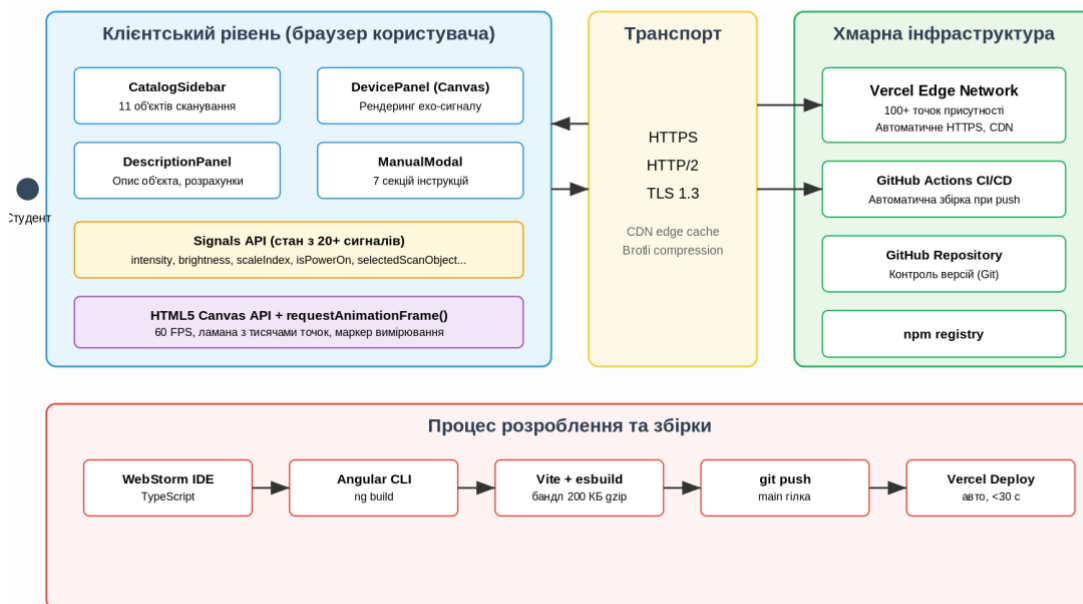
Клієнтський рівень (браузер користувача)

CatalogSidebar
11 об'єктів сканування

DevicePanel (Canvas)
Рендеринг ехо-сигналу

DescriptionPanel
Опис об'єкта, розрахунки

ManualModal
7 секцій інструкцій

Signals API (стан з 20+ сигналів)
intensity, brightness, scaleIndex, isPowerOn, selectedScanObject...

HTML5 Canvas API + requestAnimationFrame()
60 FPS, ламана з тисячами точок, маркер вимірювання

Студент

Транспорт

HTTPS
HTTP/2
TLS 1.3

CDN edge cache
Brotli compression

Хмарна інфраструктура

Vercel Edge Network
100+ точок присутності
Автоматичне HTTPS, CDN

GitHub Actions CI/CD
Автоматична збірка при push

GitHub Repository
Контроль версій (Git)

npm registry

Процес розроблення та збірки

WebStorm IDE
TypeScript

Angular CLI
ng build

Vite + esbuild
бандл 200 КБ gzip

git push
main гілка

Vercel Deploy
авто, <30 с